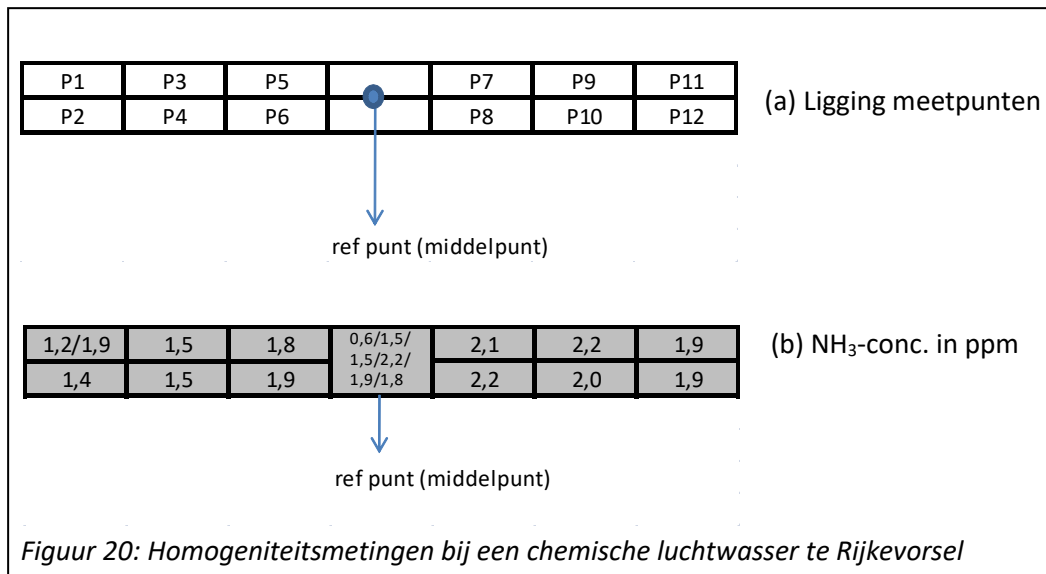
| P1 | P3 | P5 |  | P7 | P9 | P11 |
|---|---|---|---|---|---|---|
| P2 | P4 | P6 |  | P8 | P10 | P12 |

(a) Ligging meetpunten

ref punt (middelpunt)

| 1,2/1,9 | 1,5 | 1,8 | 0,6/1,5/ 1,5/2,2/ 1,9/1,8 | 2,1 | 2,2 | 1,9 |
|---|---|---|---|---|---|---|
| 1,4 | 1,5 | 1,9 |  | 2,2 | 2,0 | 1,9 |

(b) $NH_3$-conc. in ppm

ref punt (middelpunt)

Figuur 20: Homogeniteitsmetingen bij een chemische luchtwasser te Rijkevorsel